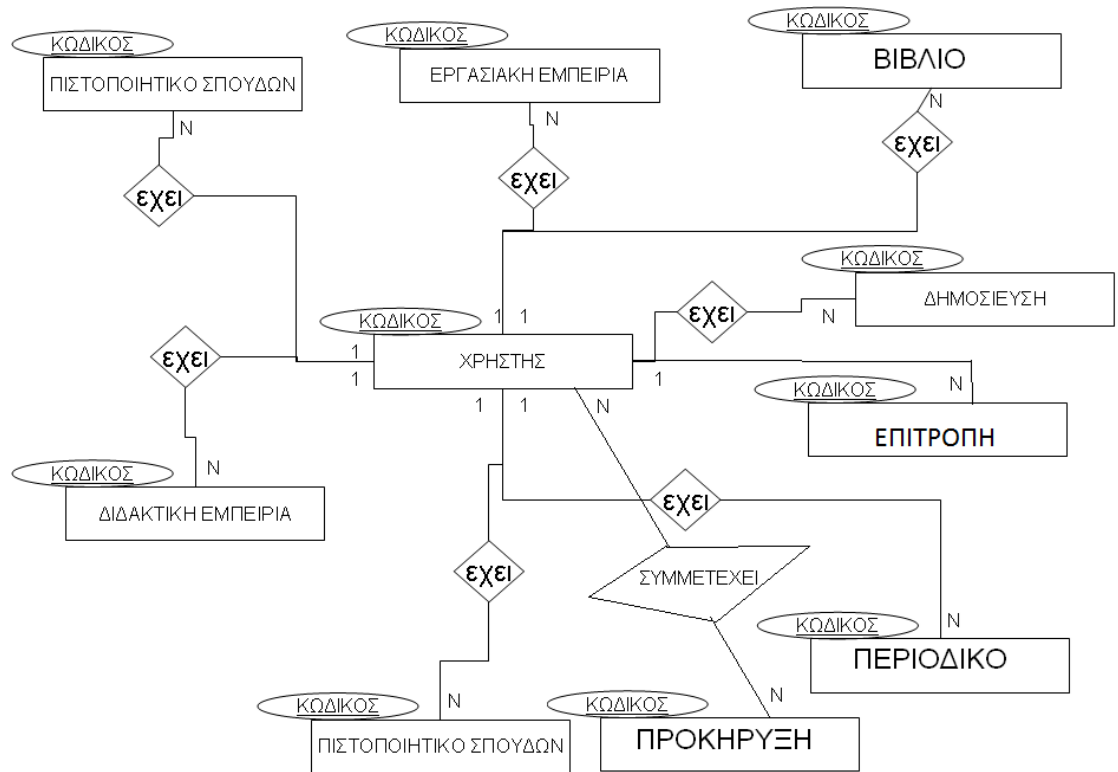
ΚΩΔΙΚΟΣ
ΠΙΣΤΟΠΟΙΗΤΙΚΟ ΣΠΟΥΔΩΝ
N
εχει

ΚΩΔΙΚΟΣ
ΕΡΓΑΣΙΑΚΗ ΕΜΠΕΙΡΙΑ
N
εχει

ΚΩΔΙΚΟΣ
ΒΙΒΛΙΟ
N
εχει

ΚΩΔΙΚΟΣ
ΔΗΜΟΣΙΕΥΣΗ
N
εχει

1 1
ΚΩΔΙΚΟΣ
ΧΡΗΣΤΗΣ
1
1
1
1 1 N

εχει

ΚΩΔΙΚΟΣ
N
ΕΠΙΤΡΟΠΗ

ΚΩΔΙΚΟΣ
N
ΔΙΔΑΚΤΙΚΗ ΕΜΠΕΙΡΙΑ

εχει
εχει
ΣΥΜΜΕΤΕΧΕΙ

ΚΩΔΙΚΟΣ
N
ΠΕΡΙΟΔΙΚΟ

ΚΩΔΙΚΟΣ
N
ΠΙΣΤΟΠΟΙΗΤΙΚΟ ΣΠΟΥΔΩΝ

ΚΩΔΙΚΟΣ
N
ΠΡΟΚΗΡΥΞΗ